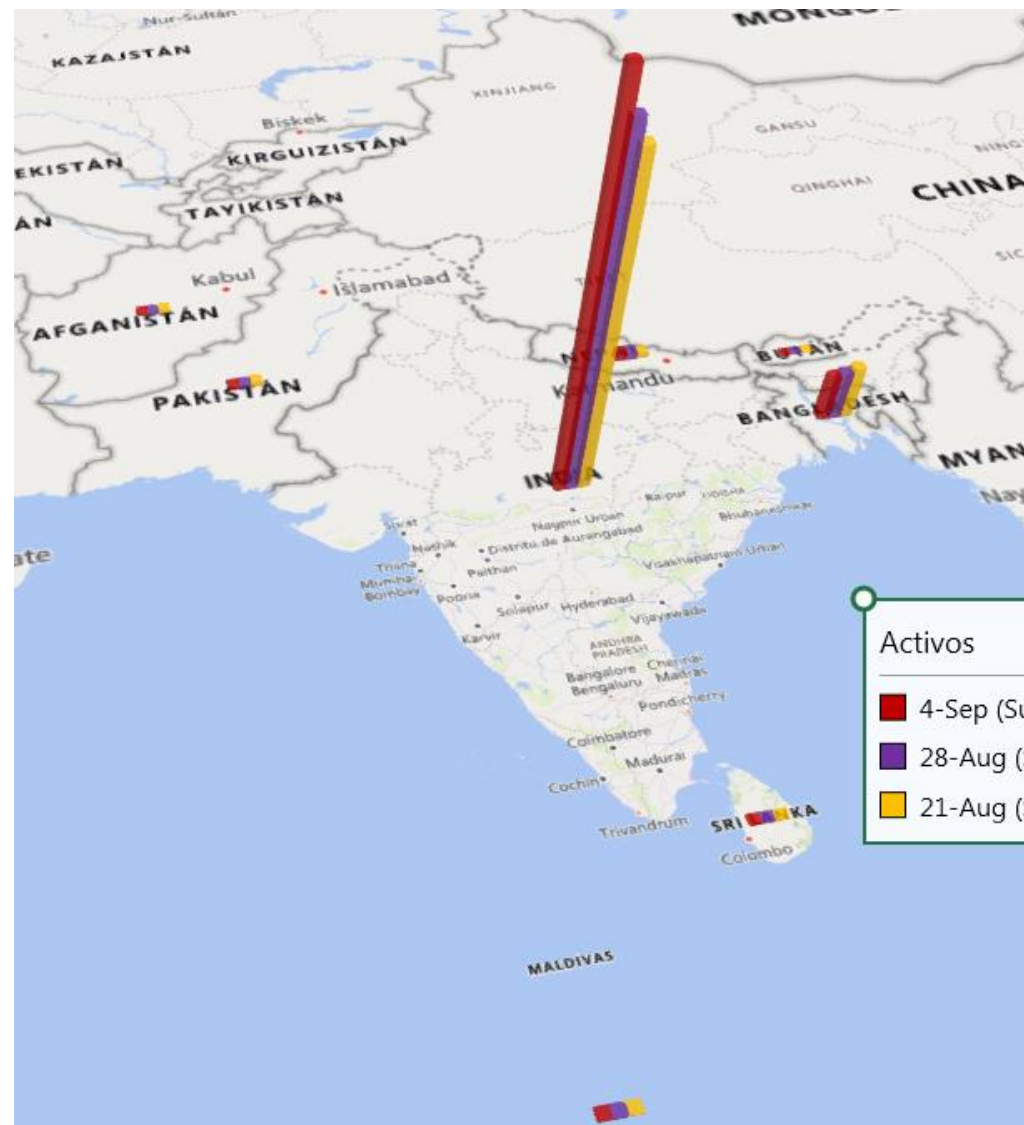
Nur-Sultán
MONGO
KAZAJSTÁN
XINJIANG
Biskek
GANSU
EKISTÁN
KIRGUIZISTÁN
QINGHAI
CHINA
TAYIKISTÁN
AN
Kabul
Islamabad
AFGANISTÁN
PAKISTÁN
N
BUTÁN
Katmandú
BANG DESH
INDIA
MYAN
Raipur
ODISHA
Surat
Nagpur Urban
Bhubaneshwar
Nashik
Distrito de Aurangabad
Thane
Paithan
Visakhapatnam Urban
Mumbai
Bombay
Pobria
Solapur
Hyderabad
Vijayawada
Karvir
ANDHRA PRADESH
Bangalore
Bengaluru
Chennai
Madras
Pondicherry
Coimbatore
Madurai
Cochin
Trivandrum
SRI KA
Colombo
MALDIVAS
Activos
4-Sep (Su
28-Aug (
21-Aug (